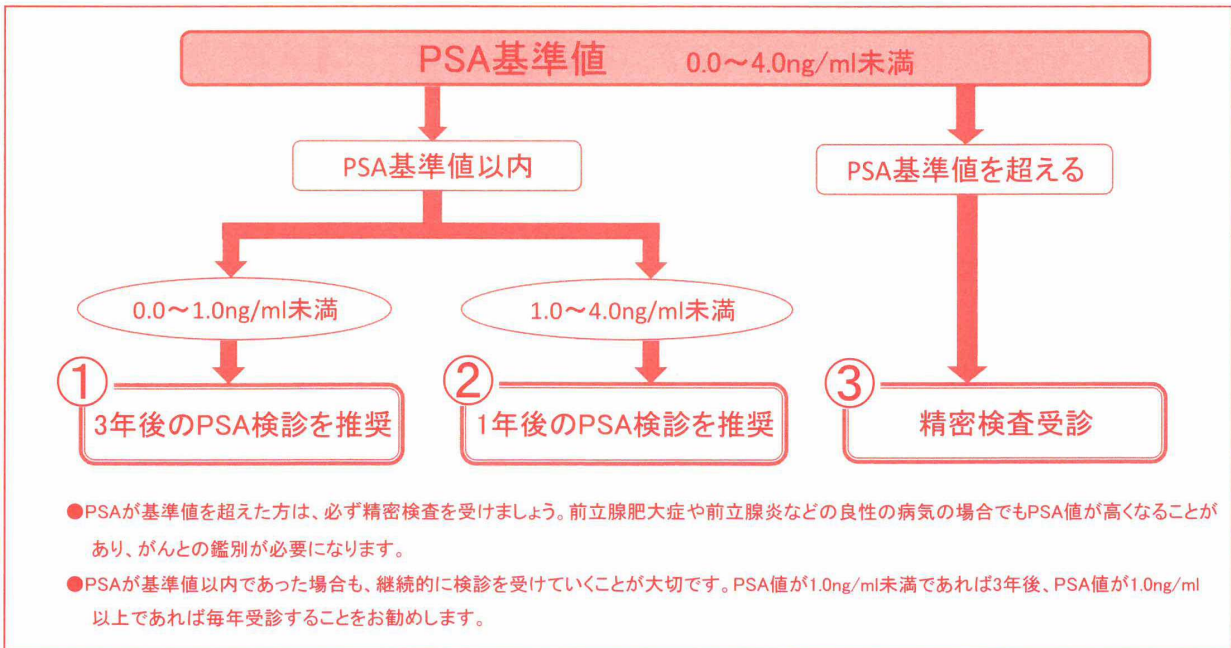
PSA基準値 0.0～4.0ng/ml未満

PSA基準値以内

PSA基準値を超える

0.0～1.0ng/ml未満

1.0～4.0ng/ml未満

① 3年後のPSA検診を推奨

② 1年後のPSA検診を推奨

③ 精密検査受診

●PSAが基準値を超えた方は、必ず精密検査を受けましょう。前立腺肥大症や前立腺炎などの良性の病気の場合でもPSA値が高くなることがあり、がんとの鑑別が必要になります。

●PSAが基準値以内であった場合も、継続的に検診を受けていくことが大切です。PSA値が1.0ng/ml未満であれば3年後、PSA値が1.0ng/ml以上であれば毎年受診することをお勧めします。